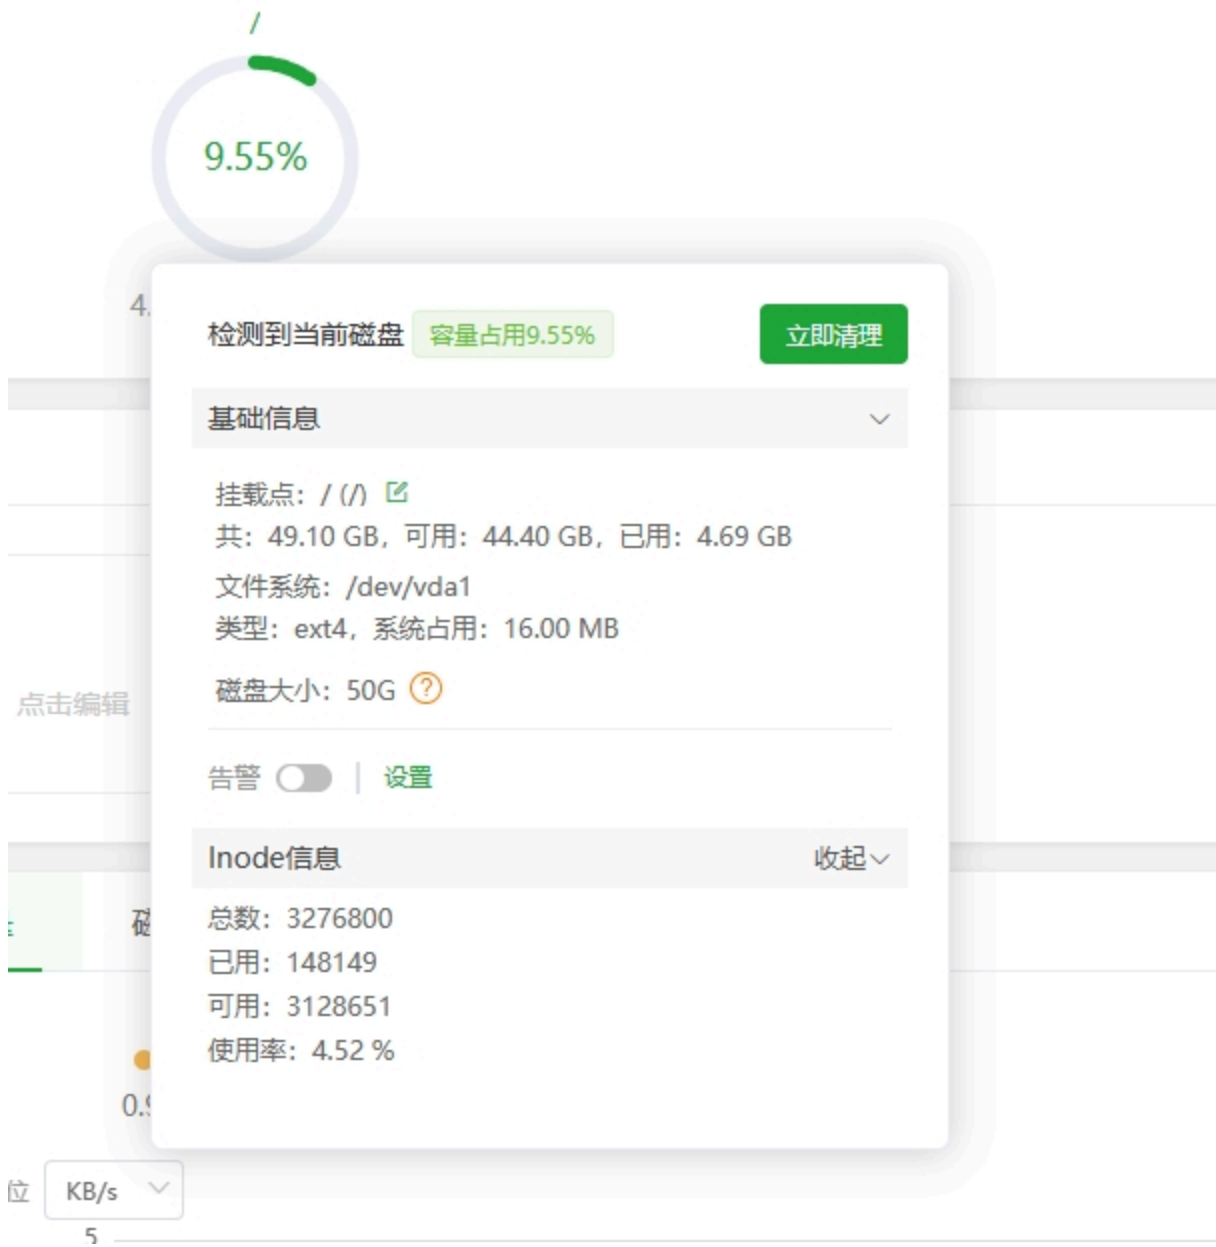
/

9.55%

4.

检测到当前磁盘 容量占用9.55% 立即清理

基础信息

挂载点：/ (/)
共：49.10 GB，可用：44.40 GB，已用：4.69 GB
文件系统：/dev/vda1
类型：ext4，系统占用：16.00 MB
磁盘大小：50G ?

点击编辑

告警 | 设置

Inode信息 收起

总数：3276800
已用：148149
可用：3128651
使用率：4.52 %

0.

位 KB/s
5